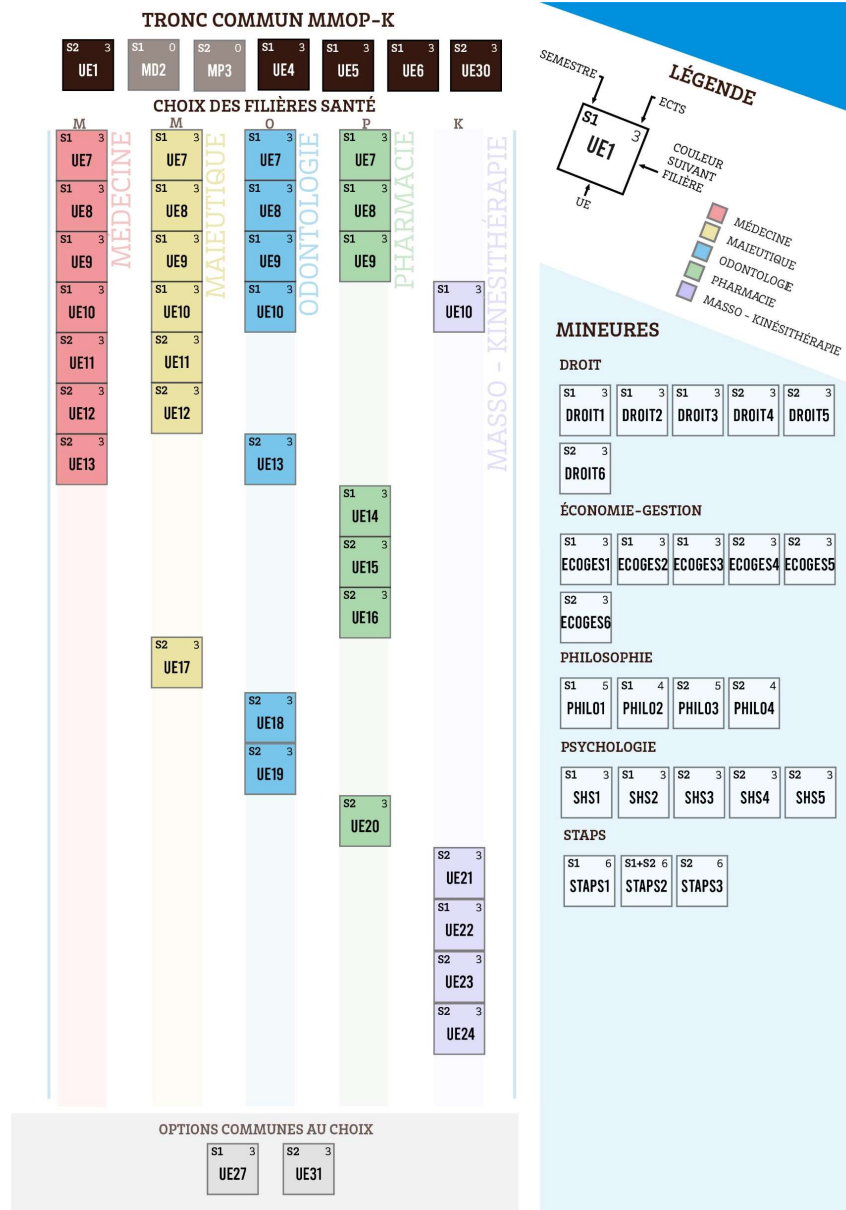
TRONC COMMUN MMOP-K

S2 3 UE1
S1 0 MD2
S2 0 MP3
S1 3 UE4
S1 3 UE5
S1 3 UE6
S2 3 UE30

CHOIX DES FILIÈRES SANTÉ

M
MEDECINE
S1 3 UE7
S1 3 UE8
S1 3 UE9
S1 3 UE10
S2 3 UE11
S2 3 UE12
S2 3 UE13

M
MAIEUTIQUE
S1 3 UE7
S1 3 UE8
S1 3 UE9
S1 3 UE10
S2 3 UE11
S2 3 UE12
S2 3 UE17

O
ODONTOLOGIE
S1 3 UE7
S1 3 UE8
S1 3 UE9
S1 3 UE10
S2 3 UE13
S2 3 UE18
S2 3 UE19

P
PHARMACIE
S1 3 UE7
S1 3 UE8
S1 3 UE9
S1 3 UE14
S2 3 UE15
S2 3 UE16
S2 3 UE20

K
MASSO - KINÉSITHÉRAPIE
S1 3 UE10
S2 3 UE21
S1 3 UE22
S2 3 UE23
S2 3 UE24

LÉGENDE
SEMESTRE
ECTS
S1 3 UE1
COULEUR SUIVANT FILIÈRE
UE
MÉDECINE
MAIEUTIQUE
ODONTOLOGIE
PHARMACIE
MASSO - KINÉSITHÉRAPIE

MINEURES

DROIT
S1 3 DROIT1
S1 3 DROIT2
S1 3 DROIT3
S2 3 DROIT4
S2 3 DROIT5
S2 3 DROIT6

ÉCONOMIE-GESTION
S1 3 ECOGES1
S1 3 ECOGES2
S1 3 ECOGES3
S2 3 ECOGES4
S2 3 ECOGES5
S2 3 ECOGES6

PHILOSOPHIE
S1 5 PHILO1
S1 4 PHILO2
S2 5 PHILO3
S2 4 PHILO4

PSYCHOLOGIE
S1 3 SHS1
S1 3 SHS2
S2 3 SHS3
S2 3 SHS4
S2 3 SHS5

STAPS
S1 6 STAPS1
S1+S2 6 STAPS2
S2 6 STAPS3

OPTIONS COMMUNES AU CHOIX
S1 3 UE27
S2 3 UE31